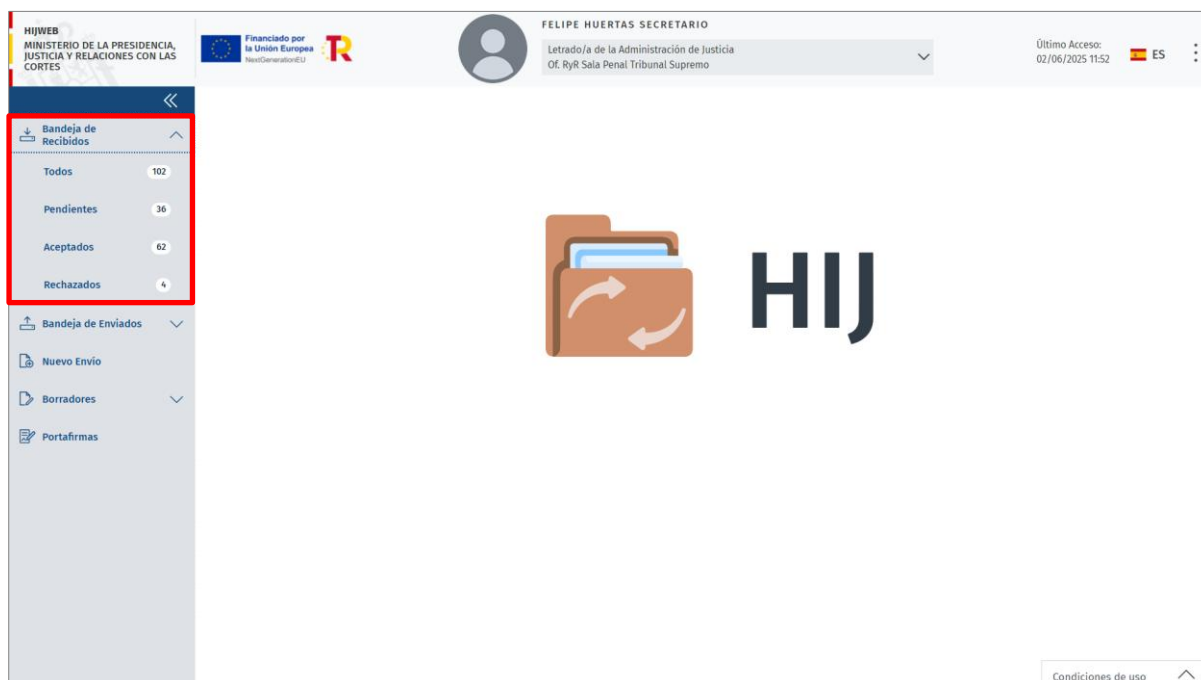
HIJWEB
MINISTERIO DE LA PRESIDENCIA, JUSTICIA Y RELACIONES CON LAS CORTES

Financiado por la Unión Europea
NextGenerationEU

FELIPE HUERTAS SECRETARIO

Letrado/a de la Administración de Justicia
Of. RyR Sala Penal Tribunal Supremo

Último Acceso:
02/06/2025 11:52

ES

Bandeja de Recibidos

Todos 102

Pendientes 36

Aceptados 62

Rechazados 4

Bandeja de Enviados

Nuevo Envío

Borradores

Portafirmas

HIJ

Condiciones de uso